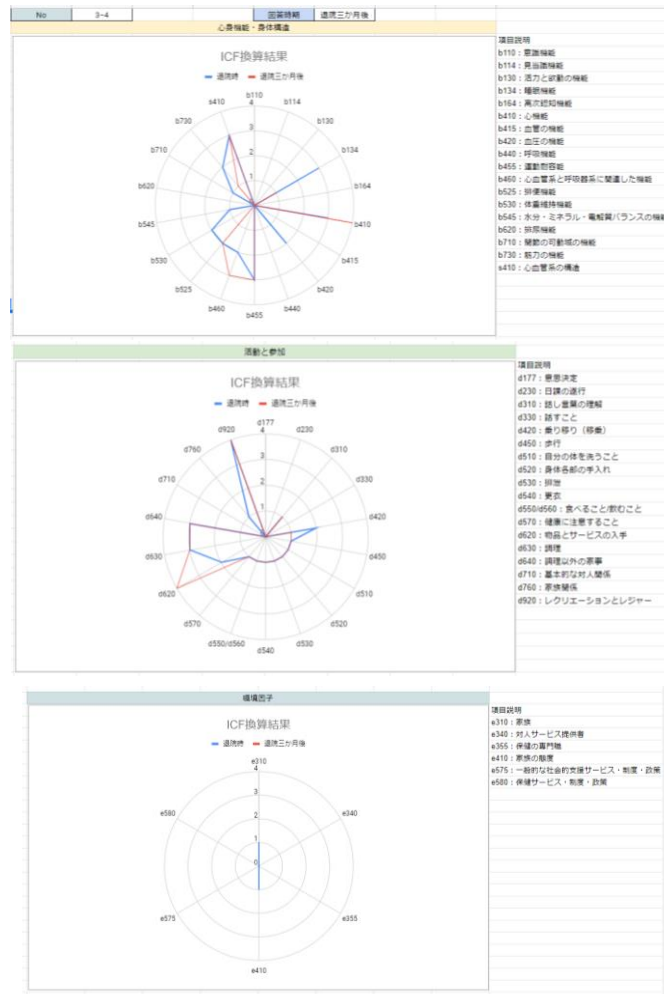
No 3-4 回答時期 退院三か月後

心身機能・身体構造

ICF換算結果

退院時 退院三か月後

b110 b114 b130 b134 b164 b410 b415 b420 b440 b455 b460 b525 b530 b545 b620 b710 b730 s410

0 1 2 3 4

項目説明
b110：意識機能
b114：見当識機能
b130：活力と欲動の機能
b134：睡眠機能
b164：高次認知機能
b410：心機能
b415：血管の機能
b420：血圧の機能
b440：呼吸機能
b455：運動耐容能
b460：心血管系と呼吸器系に関連した感覚
b525：排便機能
b530：体重維持機能
b545：水分・ミネラル・電解質バランスの機能
b620：排尿機能
b710：関節の可動域の機能
b730：筋力の機能
s410：心血管系の構造

活動と参加

ICF換算結果

退院時 退院三か月後

d177 d230 d310 d330 d420 d450 d510 d520 d530 d540 d550/d560 d570 d620 d630 d640 d710 d760 d920

0 1 2 3 4

項目説明
d177：意思決定
d230：日課の遂行
d310：話し言葉の理解
d330：話すこと
d420：乗り移り（移乗）
d450：歩行
d510：自分の体を洗うこと
d520：身体各部の手入れ
d530：排泄
d540：更衣
d550/d560：食べること/飲むこと
d570：健康に注意すること
d620：物品とサービスの入手
d630：調理
d640：調理以外の家事
d710：基本的な対人関係
d760：家族関係
d920：レクリエーションとレジャー

環境因子

ICF換算結果

退院時 退院三か月後

e310 e340 e355 e410 e575 e580

0 1 2 3 4

項目説明
e310：家族
e340：対人サービス提供者
e355：保健の専門職
e410：家族の態度
e575：一般的な社会的支援サービス・制度・政策
e580：保健サービス・制度・政策